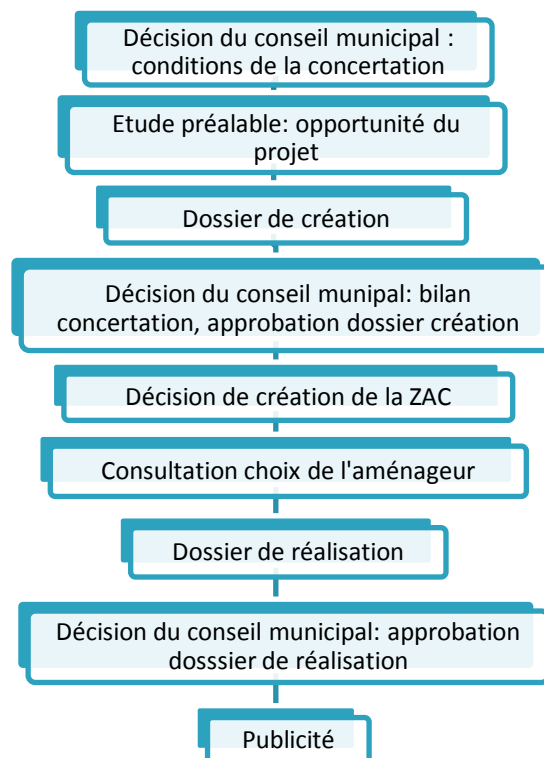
Décision du conseil municipal : conditions de la concertation

Etude préalable: opportunité du projet

Dossier de création

Décision du conseil munipal: bilan concertation, approbation dossier création

Décision de création de la ZAC

Consultation choix de l'aménageur

Dossier de réalisation

Décision du conseil municipal: approbation dosssier de réalisation

Publicité